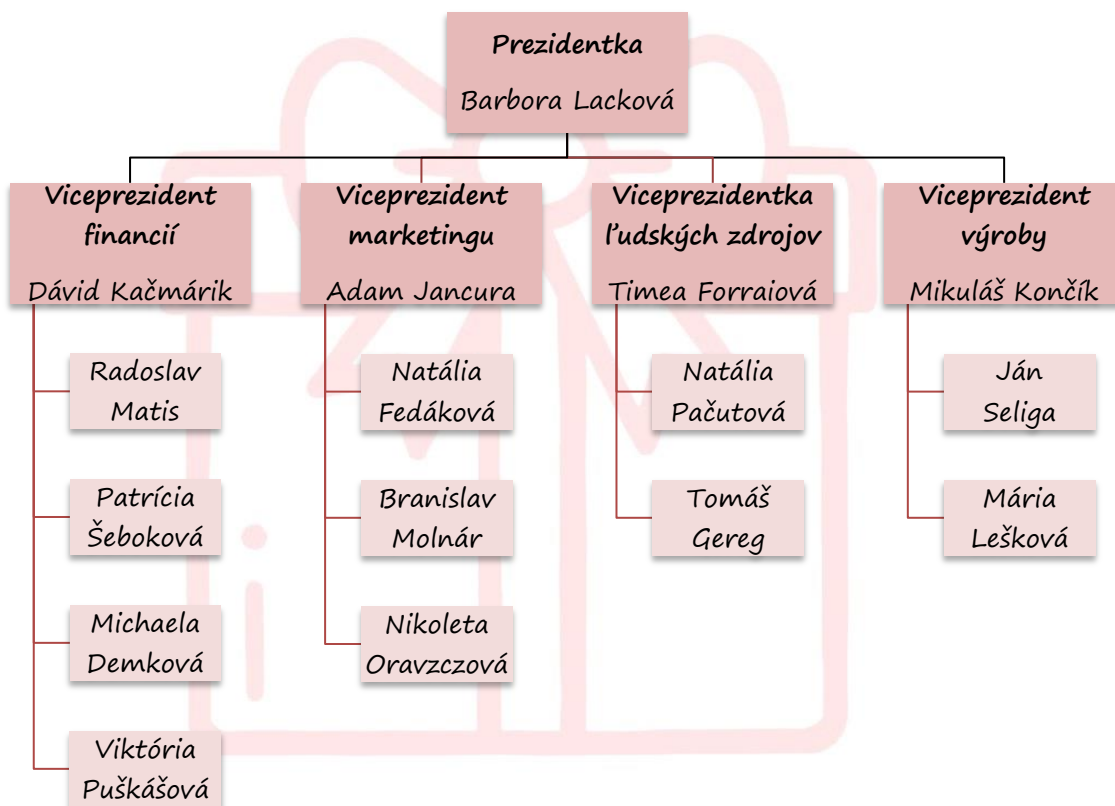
Prezidentka
Barbora Lacková

Viceprezident financií
Dávid Kačmárik

Radoslav Matis

Patrícia Šeboková

Michaela Demková

Viktória Puškášová

Viceprezident marketingu
Adam Jancura

Natália Fedáková

Branislav Molnár

Nikoleta Oravzczová

Viceprezidentka ľudských zdrojov
Timea Forraiová

Natália Pačutová

Tomáš Gereg

Viceprezident výroby
Mikuláš Končík

Ján Seliga

Mária Lešková